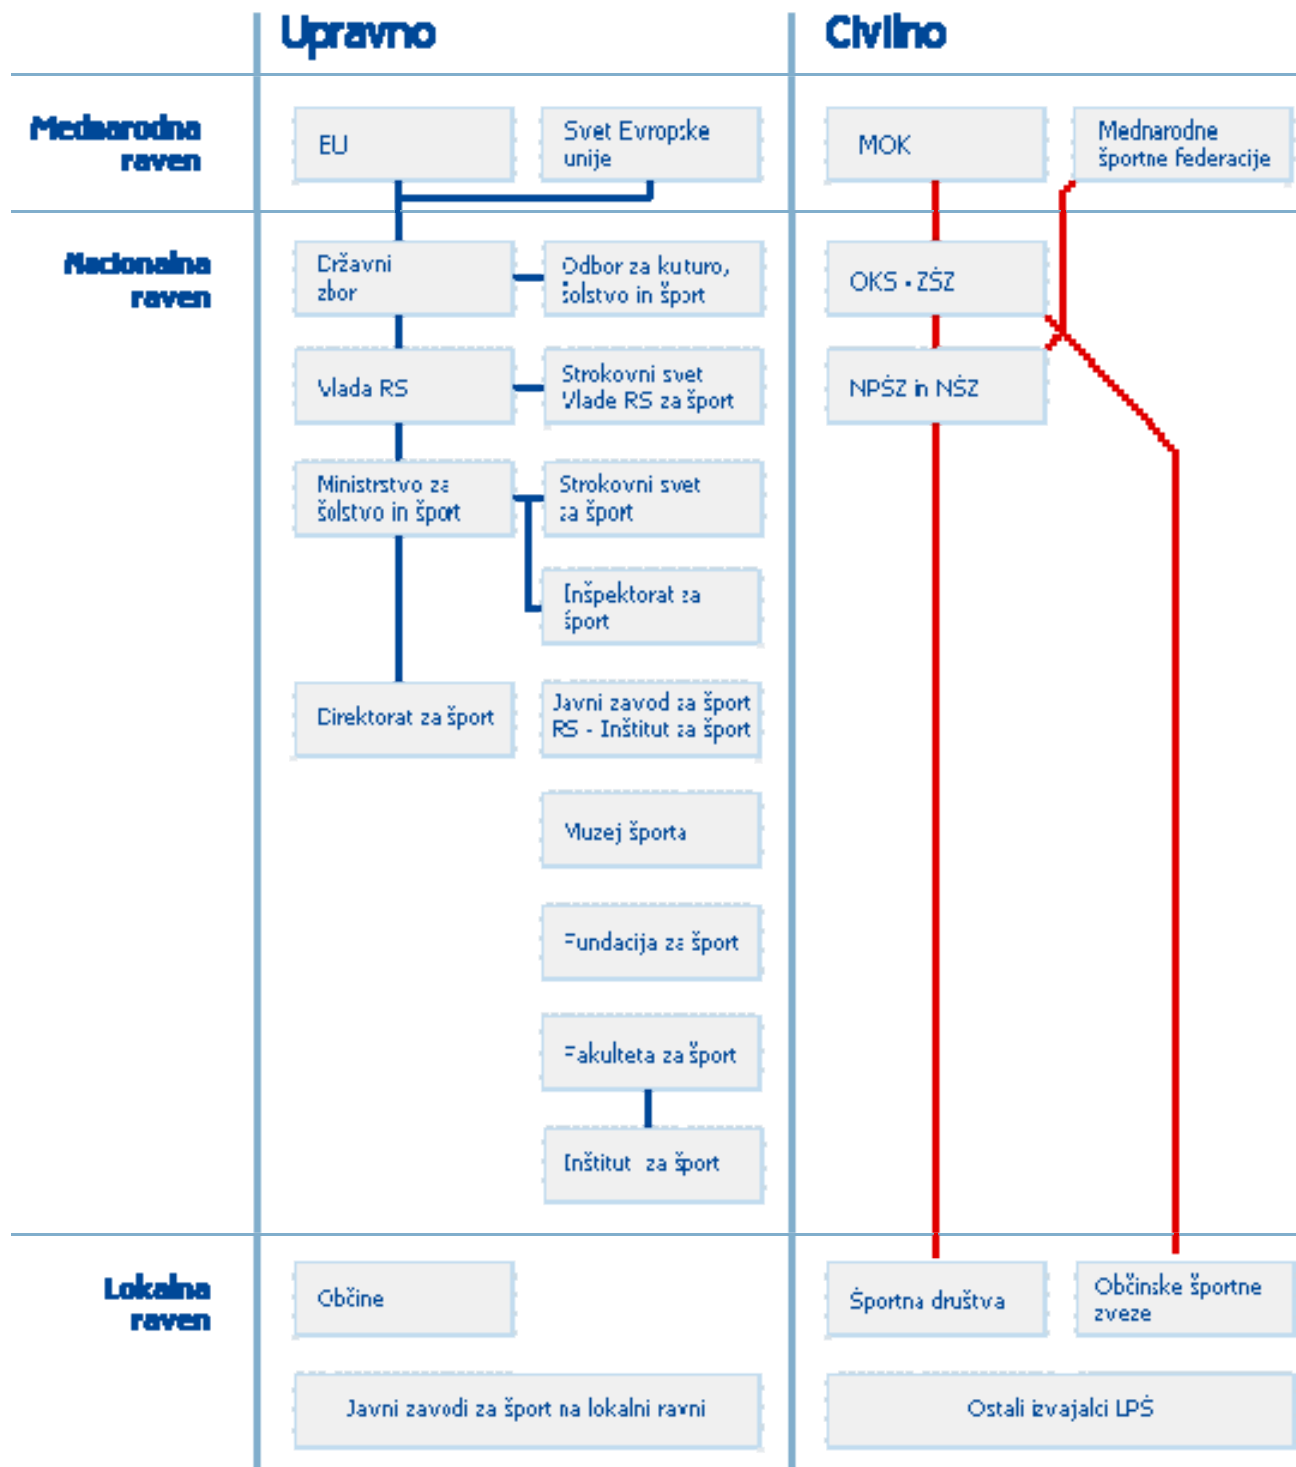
Upravno

Civilno

Mednarodna raven

EU

Svet Evropske unije

MOK

Mednarodne športne federacije

Nacionalna raven

Državni zbor

Odbor za kulturo, šolstvo in šport

OKS - ZŠZ

Vlada RS

Strokovni svet Vlade RS za šport

NPŠZ in NŠZ

Ministrstvo za šolstvo in šport

Strokovni svet za šport

Inšpektorat za šport

Direktorat za šport

Javni zavod za šport RS - Inštitut za šport

Muzej športa

Fundacija za šport

Fakulteta za šport

Inštitut za šport

Lokalna raven

Občine

Športna društva

Občinske športne zveze

Javni zavodi za šport na lokalni ravni

Ostali izvajalci LPŠ